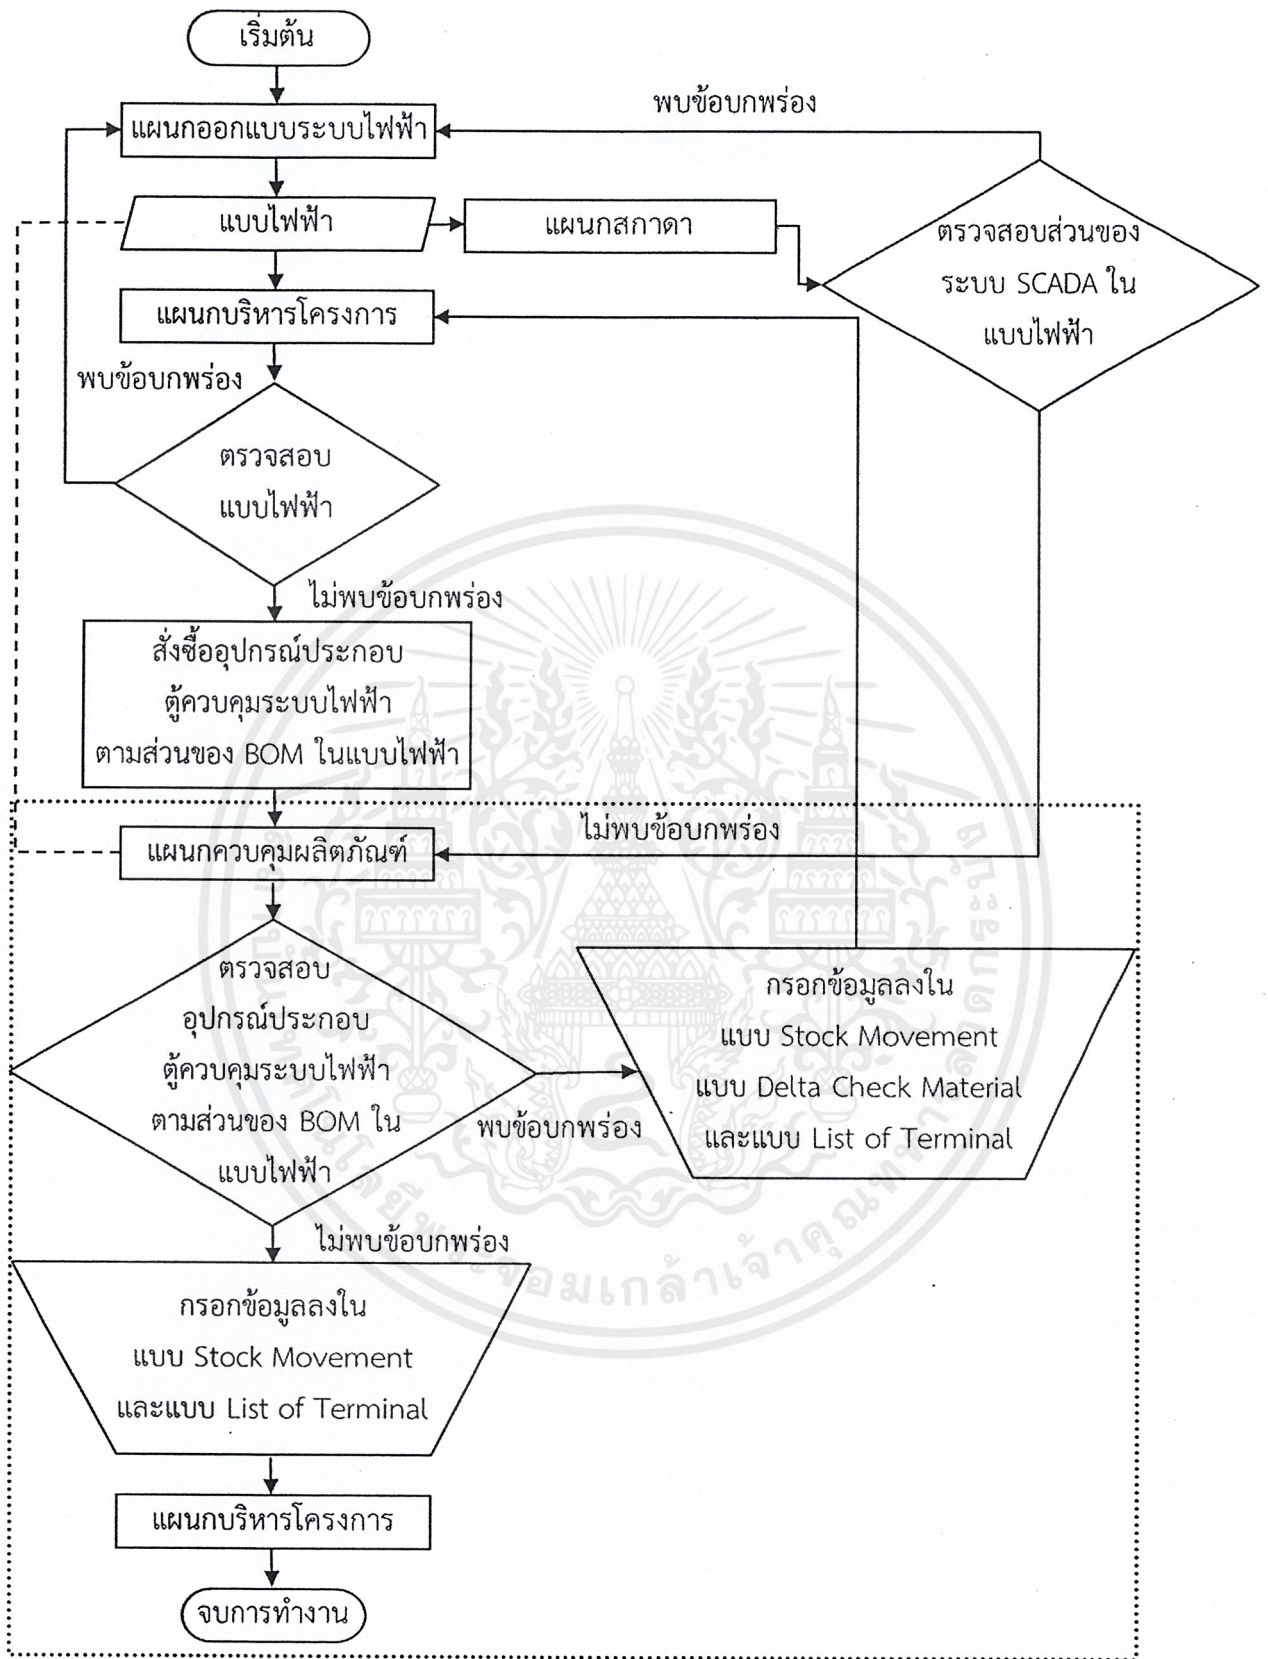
เริ่มต้น

พบข้อบกพร่อง

แผนกออกแบบระบบไฟฟ้า

แบบไฟฟ้า

แผนกสกาดา

ตรวจสอบส่วนของระบบ SCADA ในแบบไฟฟ้า

แผนกบริหารโครงการ

พบข้อบกพร่อง

ตรวจสอบแบบไฟฟ้า

ไม่พบข้อบกพร่อง

สั่งซื้ออุปกรณ์ประกอบตู้ควบคุมระบบไฟฟ้าตามส่วนของ BOM ในแบบไฟฟ้า

ไม่พบข้อบกพร่อง

แผนกควบคุมผลิตภัณฑ์

ตรวจสอบอุปกรณ์ประกอบตู้ควบคุมระบบไฟฟ้าตามส่วนของ BOM ในแบบไฟฟ้า

พบข้อบกพร่อง

กรอกข้อมูลลงในแบบ Stock Movement แบบ Delta Check Material และแบบ List of Terminal

ไม่พบข้อบกพร่อง

กรอกข้อมูลลงในแบบ Stock Movement และแบบ List of Terminal

แผนกบริหารโครงการ

จบการทำงาน